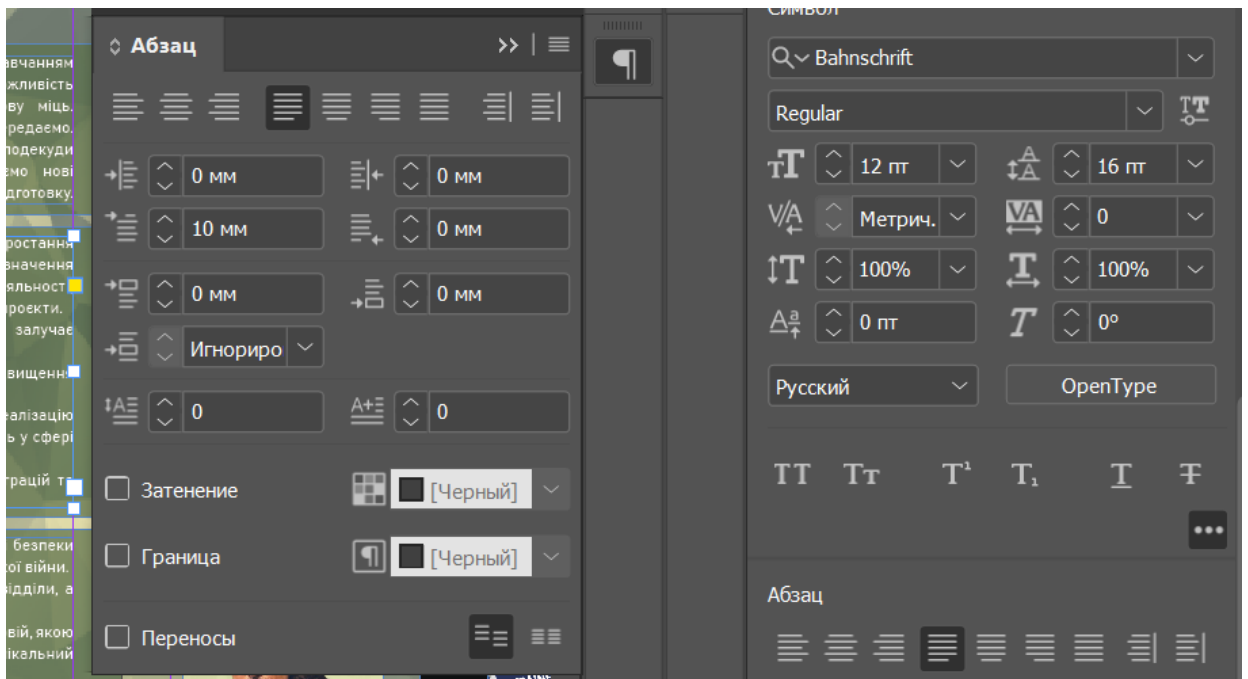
авчанням жливість ву міць. редаємо. подекуди емо нові дготовку.

ростання вначення яльност роекти. залучае

вищенн

еалізацію ь у сфері

грацій т

безпеки ої війни. відділи, а

вій, якою ікальний

Абзац

0 мм
0 мм
10 мм
0 мм
0 мм
0 мм
Игнориро
0
0

Затенение
[Черный]
Граница
[Черный]
Переносы

Символ
Bahnschrift
Regular
12 пт
16 пт
Метрич.
0
100%
100%
0 пт
0°
Русский
OpenType

TT Tт T¹ T₁ T Ŧ

Абзац